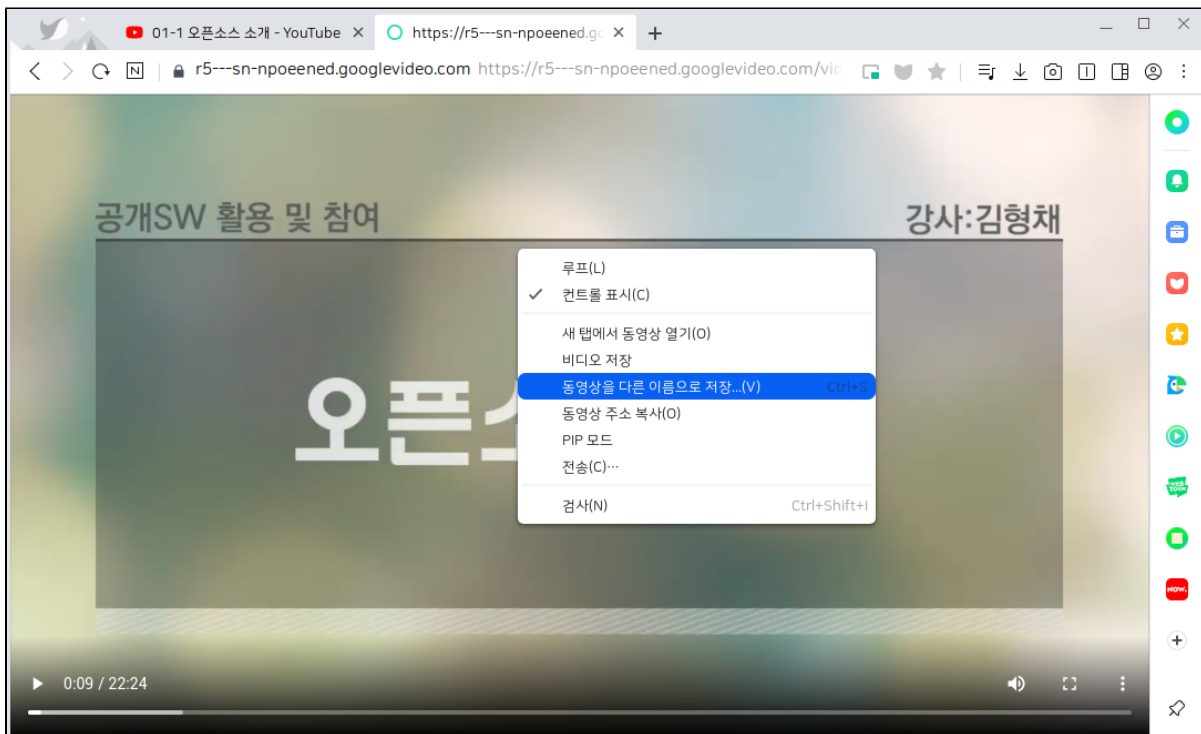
01-1 오픈소스 소개 - YouTube ×
https://r5---sn-npoeened.gc ×
+

r5---sn-npoeened.googlevideo.com https://r5---sn-npoeened.googlevideo.com/vic

공개SW 활용 및 참여
강사:김형채

오픈소

루프(L)
✓ 컨트롤 표시(C)
새 탭에서 동영상 열기(O)
비디오 저장
동영상을 다른 이름으로 저장...(V) Ctrl+S
동영상 주소 복사(O)
PIP 모드
전송(C)···
검사(N) Ctrl+Shift+I

0:09 / 22:24

WEBTOON
NOW.